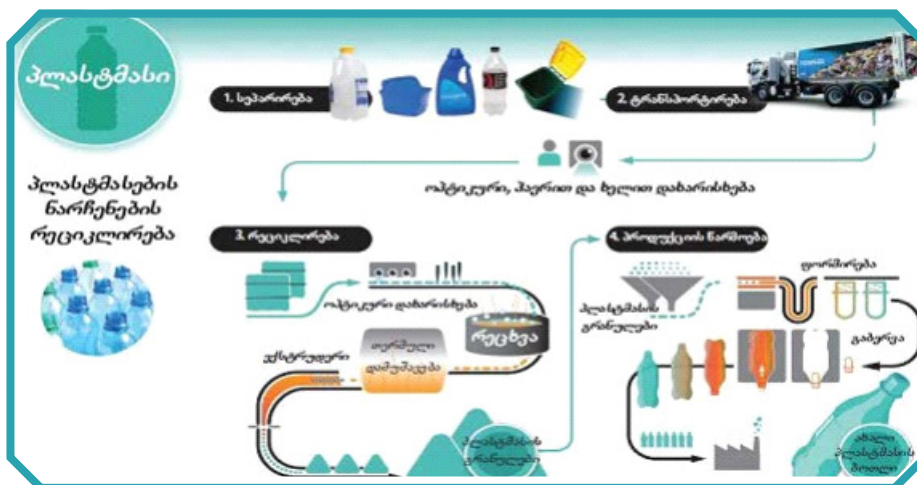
პლასტმასი

პლასტმასების ნარჩენების რეციკლირება

1. სეპარირება

2. ტრანსპორტირება

ოპტიკური, ჰაერით და ხელით დახარისხება

3. რეციკლირება

ოპტიკური დახარისხება

რეცხვა

ექსტრუდერი

თერმული დამუშავება

პლასტმასის გრანულები

4. პროდუქციის წარმოება

პლასტმასის გრანულები

ფორმირება

გაბერვა

ახალი პლასტმასის ბოთლი